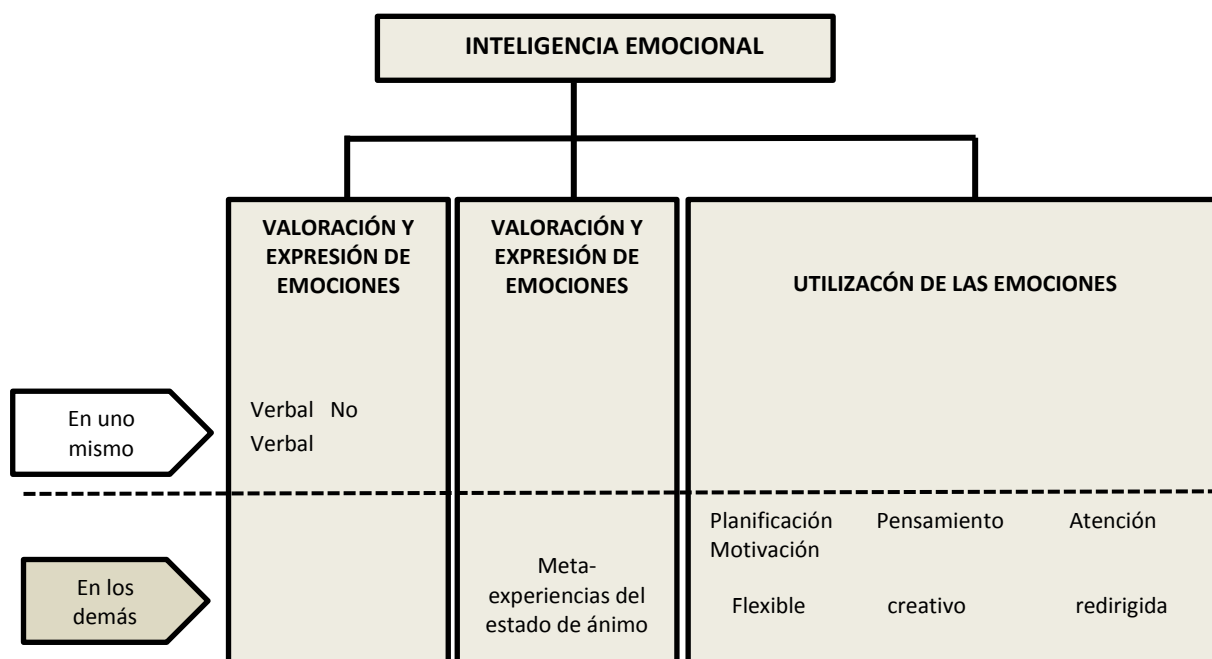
INTELIGENCIA EMOCIONAL

VALORACIÓN Y EXPRESIÓN DE EMOCIONES

VALORACIÓN Y EXPRESIÓN DE EMOCIONES

UTILIZACÓN DE LAS EMOCIONES

En uno mismo

Verbal No Verbal

En los demás

Meta-experiencias del estado de ánimo

Planificación Motivación

Pensamiento

Atención

Flexible

creativo

redirigida